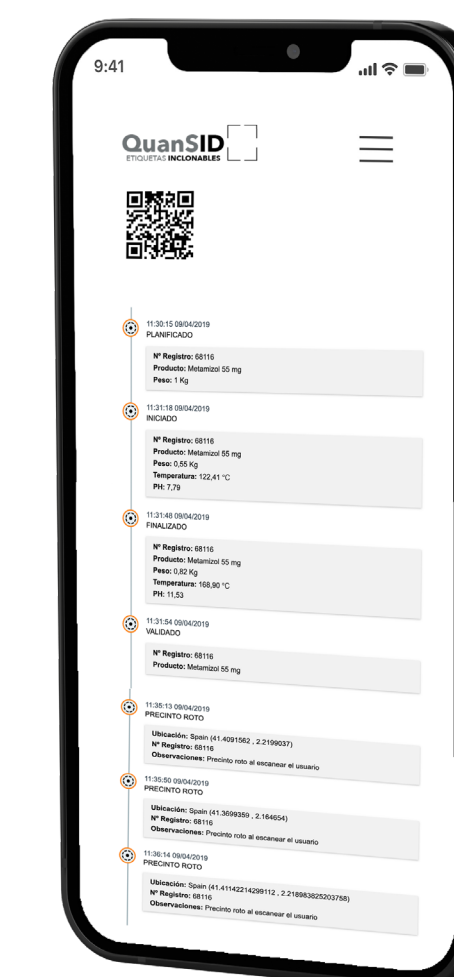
9:41

QuanSID
ETIQUETAS INCLONABLES

11:30:15 09/04/2019
PLANIFICADO

Nº Registro: 68116
Producto: Metamizol 55 mg
Peso: 1 Kg

11:31:18 09/04/2019
INICIADO

Nº Registro: 68116
Producto: Metamizol 55 mg
Peso: 0,55 Kg
Temperatura: 122,41 °C
PH: 7,79

11:31:48 09/04/2019
FINALIZADO

Nº Registro: 68116
Producto: Metamizol 55 mg
Peso: 0,82 Kg
Temperatura: 168,90 °C
PH: 11,53

11:31:54 09/04/2019
VALIDADO

Nº Registro: 68116
Producto: Metamizol 55 mg

11:35:13 09/04/2019
PRECINTO ROTO

Ubicación: Spain (41.4091562 , 2.2199037)
Nº Registro: 68116
Observaciones: Precinto roto al escanear el usuario

11:35:50 09/04/2019
PRECINTO ROTO

Ubicación: Spain (41.3699359 , 2.164654)
Nº Registro: 68116
Observaciones: Precinto roto al escanear el usuario

11:36:14 09/04/2019
PRECINTO ROTO

Ubicación: Spain (41.41142214299112 , 2.218983825203758)
Nº Registro: 68116
Observaciones: Precinto roto al escanear el usuario